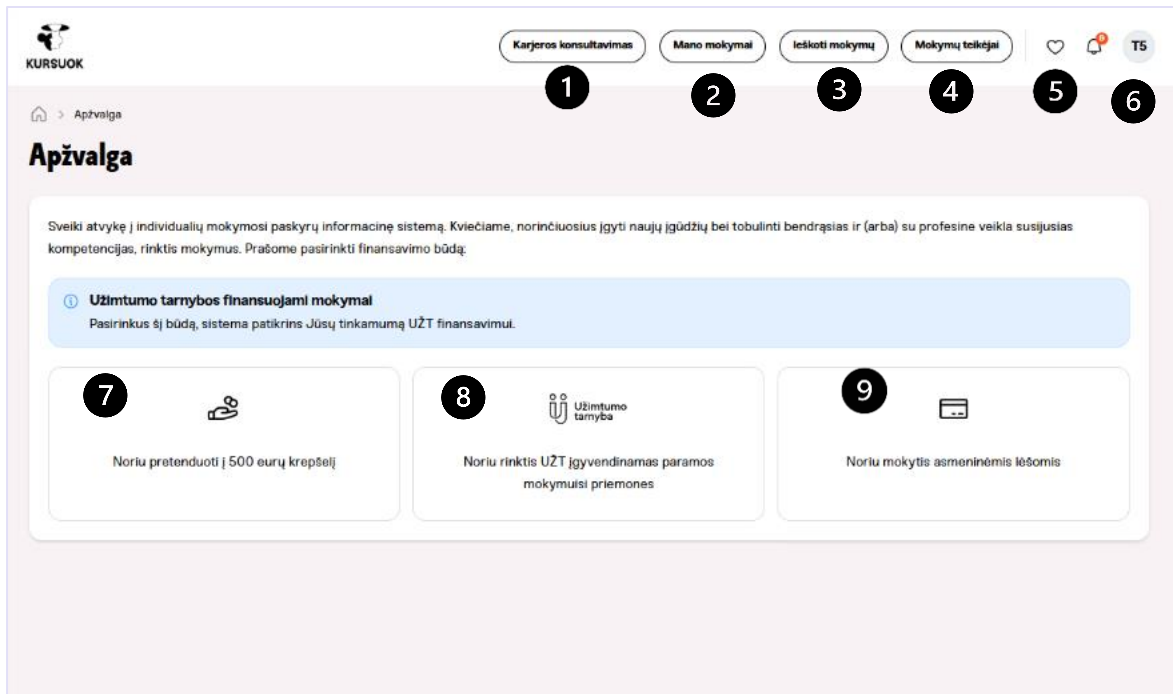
KURSUOK

Karjeros konsultavimas
Mano mokymai
Ieškoti mokymų
Mokymų teikėjai

T5

1 2 3 4 5 6

Apžvalga

Apžvalga

Sveiki atvykę į individualių mokymosi paskyrų informacinę sistemą. Kviečiame, norinčiuosius įgyti naujų įgūdžių bei tobulinti bendrąsias ir (arba) su profesine veikla susijusias kompetencijas, rinktis mokymus. Prašome pasirinkti finansavimo būdą:

Užimtumo tarnybos finansuojami mokymai
Pasirinkus šį būdą, sistema patikrins Jūsų tinkamumą UŽT finansavimui.

7
Noriu pretenduoti į 500 eurų krepšelį

8
Užimtumo tarnyba
Noriu rinktis UŽT įgyvendinamas paramos mokymuisi priemones

9
Noriu mokytis asmeninėmis lėšomis